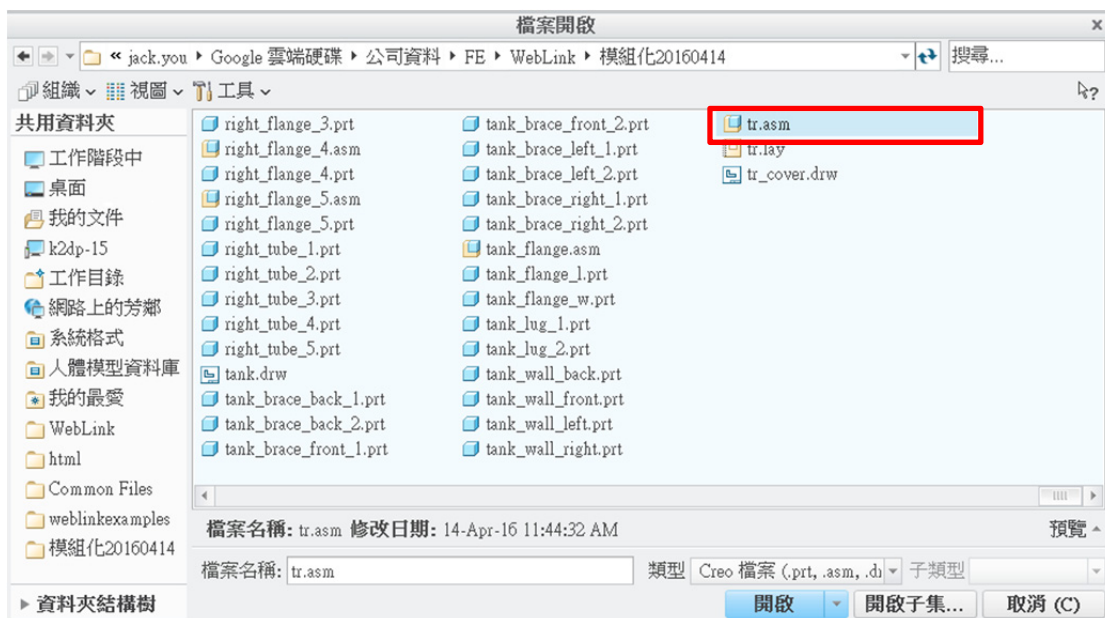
檔案開啟

« jack.you ▸ Google 雲端硬碟 ▸ 公司資料 ▸ FE ▸ WebLink ▸ 模組化20160414

搜尋...

組織 視圖 工具

共用資料夾

工作階段中
桌面
我的文件
k2dp-15
工作目錄
網路上的芳鄰
系統格式
人體模型資料庫
我的最愛
WebLink
html
Common Files
weblinkexamples
模組化20160414

right_flange_3.prt
right_flange_4.asm
right_flange_4.prt
right_flange_5.asm
right_flange_5.prt
right_tube_1.prt
right_tube_2.prt
right_tube_3.prt
right_tube_4.prt
right_tube_5.prt
tank.drw
tank_brace_back_1.prt
tank_brace_back_2.prt
tank_brace_front_1.prt

tank_brace_front_2.prt
tank_brace_left_1.prt
tank_brace_left_2.prt
tank_brace_right_1.prt
tank_brace_right_2.prt
tank_flange.asm
tank_flange_1.prt
tank_flange_w.prt
tank_lug_1.prt
tank_lug_2.prt
tank_wall_back.prt
tank_wall_front.prt
tank_wall_left.prt
tank_wall_right.prt

tr.asm
tr.lay
tr_cover.drw

檔案名稱: tr.asm 修改日期: 14-Apr-16 11:44:32 AM

預覽

檔案名稱: tr.asm

類型 Creo 檔案 (.prt, .asm, .d

子類型

▸ 資料夾結構樹

開啟

開啟子集...

取消 (C)